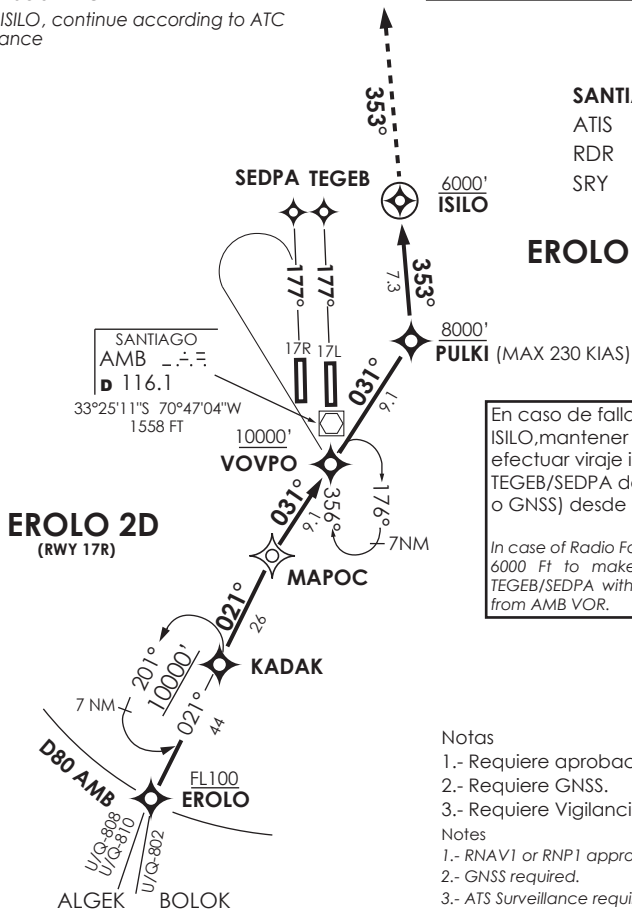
ISILO, continue according to ATC
ance

353°

SANTI
ATIS
RDR
SRY

SEDPA TEGEB

6000'
ISILO

EROLO

177° 177°

7.3

353°

SANTIAGO
AMB
D 116.1
33°25'11"S 70°47'04"W
1558 FT

17R 17L

8000'
PULKI (MAX 230 KIAS)

031°

9.1

En caso de fallo
ISILO,mantener
efectuar viraje i
TEGEB/SEDPA d
o GNSS) desde

10000'
VOVPO

356°
9.1

176°

7NM

In case of Radio Fa
6000 Ft to make
TEGEB/SEDPA with
from AMB VOR.

EROLO 2D
(RWY 17R)

031°

MAPOC

021°

26

201°
10000'

KADAK

7 NM

021°

44

D80 AMB

FL100
EROLO

U/Q-808
U/Q-810
U/Q-802

ALGEK BOLOK

Notas
1.- Requiere aprobac
2.- Requiere GNSS.
3.- Requiere Vigilanci
Notes
1.- RNAV1 or RNP1 appro
2.- GNSS required.
3.- ATS Surveillance requi